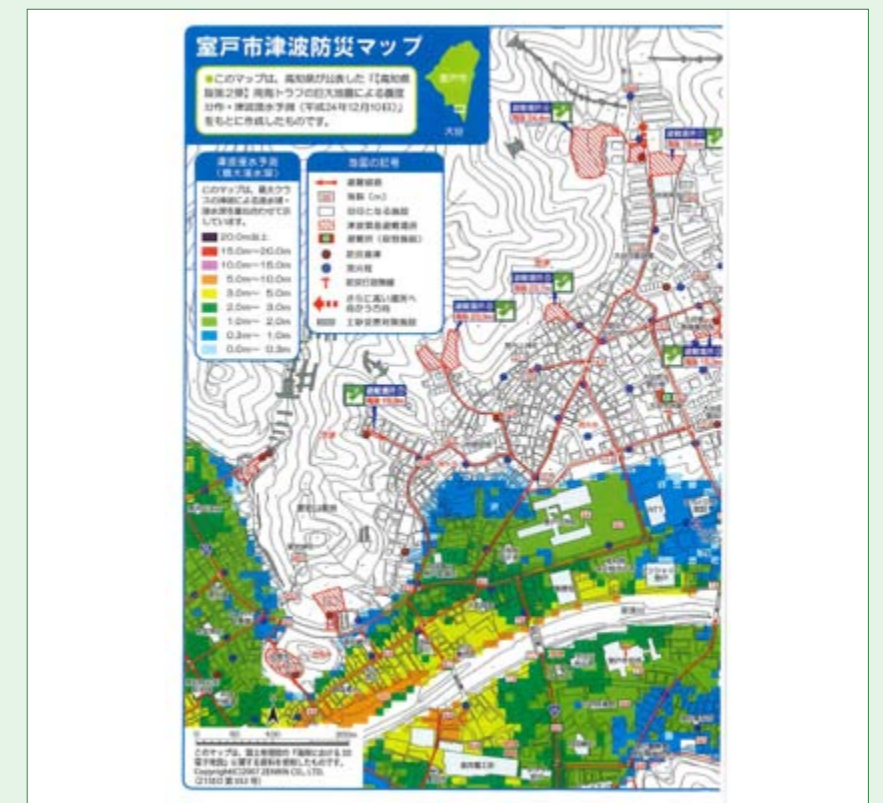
室戸市津波防災マップ

●このマップは、高知県が公表した『【高知県版第2弾】南海トラフの巨大地震による震度分布・津波浸水予測（平成24年12月10日）』をもとに作成したものです。

室戸市

大谷

津波浸水予測（最大浸水深）

このマップは、最大クラスの津波による浸水域・浸水深を重ね合わせて表示しています。

20.0m以上
15.0m〜20.0m
10.0m〜15.0m
5.0m〜10.0m
3.0m〜5.0m
2.0m〜3.0m
1.0m〜2.0m
0.3m〜1.0m
0.0m〜0.3m

地図の記号

避難経路
海抜（m）
目印となる施設
津波緊急避難場所
避難所（収容施設）
防災倉庫
消火栓
防災行政無線
さらに高い場所へ向かう方向
土砂災害警戒施設

避難場所
避難場所
避難場所
避難場所
避難場所
避難場所

このマップは、国土地理院の「基盤地図情報」を使用したものです。
Copyright(C)2007 ZENRIN CO.,LTD.
(Z11BD第053号)